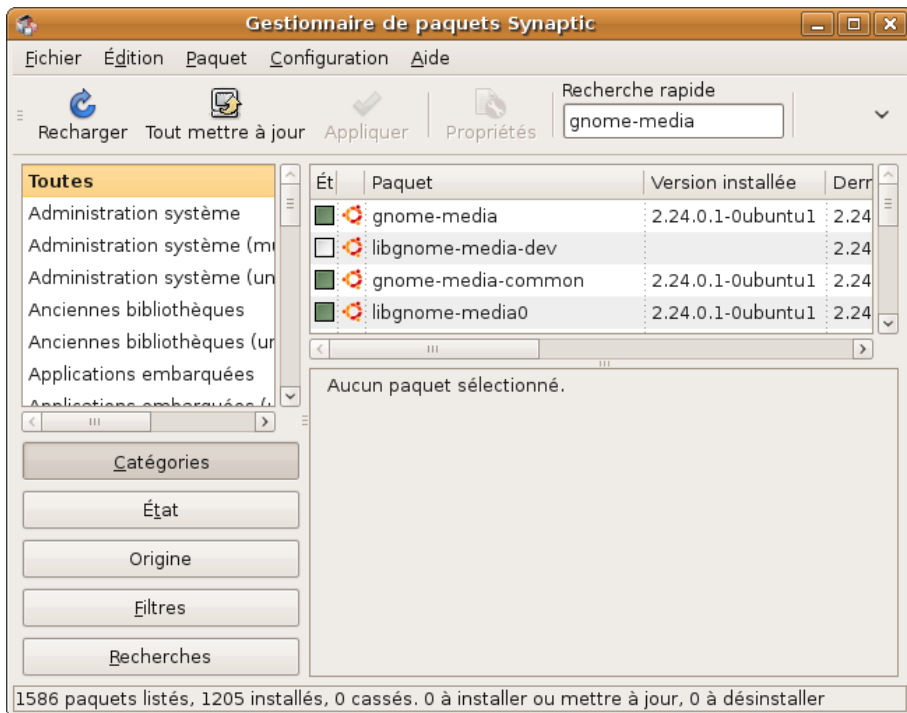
Gestionnaire de paquets Synaptic

Fichier Édition Paquet Configuration Aide

Recharger Tout mettre à jour Appliquer Propriétés Recherche rapide gnome-media

Toutes
Administration système
Administration système (m
Administration système (u
Anciennes bibliothèques
Anciennes bibliothèques (u
Applications embarquées
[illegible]

| Ét | | Paquet | Version installée | Dern |
|---|---|---|---|---|
| | | gnome-media | 2.24.0.1-0ubuntu1 | 2.24 |
| | | libgnome-media-dev | | 2.24 |
| | | gnome-media-common | 2.24.0.1-0ubuntu1 | 2.24 |
| | | libgnome-media0 | 2.24.0.1-0ubuntu1 | 2.24 |

Aucun paquet sélectionné.

Catégories
État
Origine
Filtres
Recherches

1586 paquets listés, 1205 installés, 0 cassés. 0 à installer ou mettre à jour, 0 à désinstaller